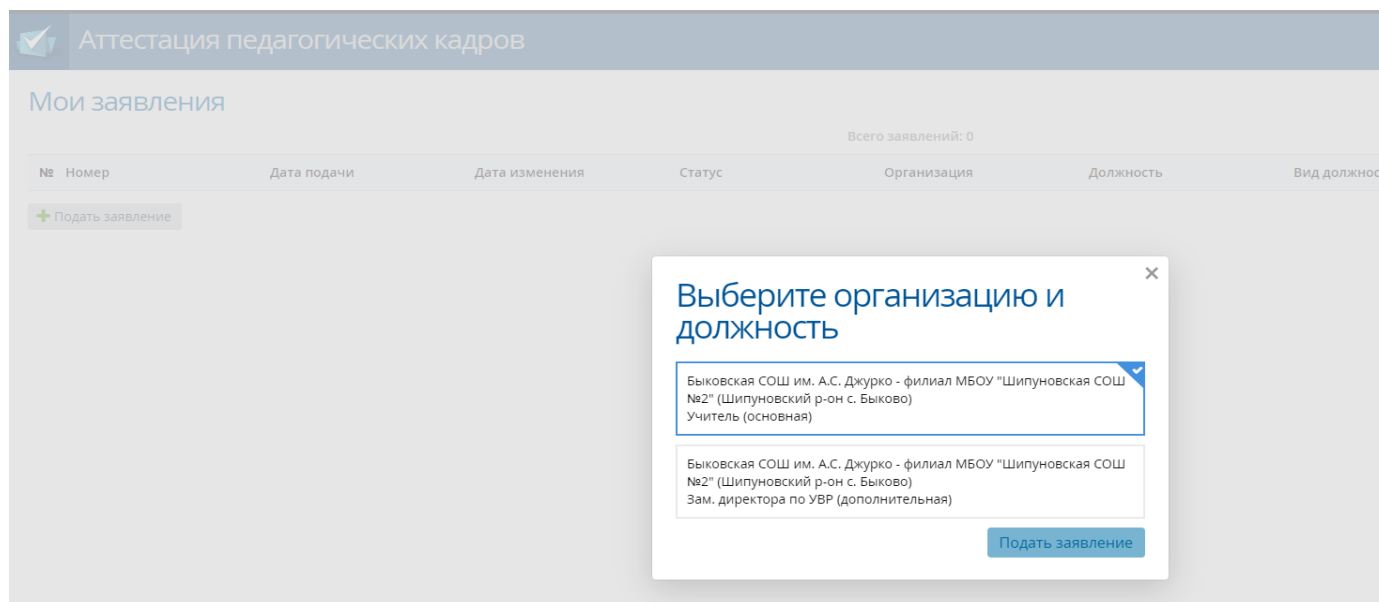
Аттестация педагогических кадров

Мои заявления

Всего заявлений: 0

| № | Номер | Дата подачи | Дата изменения | Статус | Организация | Должность | Вид должнос |
|---|---|---|---|---|---|---|---|

Подать заявление

×

Выберите организацию и должность

Быковская СОШ им. А.С. Джурко - филиал МБОУ "Шипуновская СОШ №2" (Шипуновский р-он с. Быково)
Учитель (основная)

Быковская СОШ им. А.С. Джурко - филиал МБОУ "Шипуновская СОШ №2" (Шипуновский р-он с. Быково)
Зам. директора по УВР (дополнительная)

Подать заявление